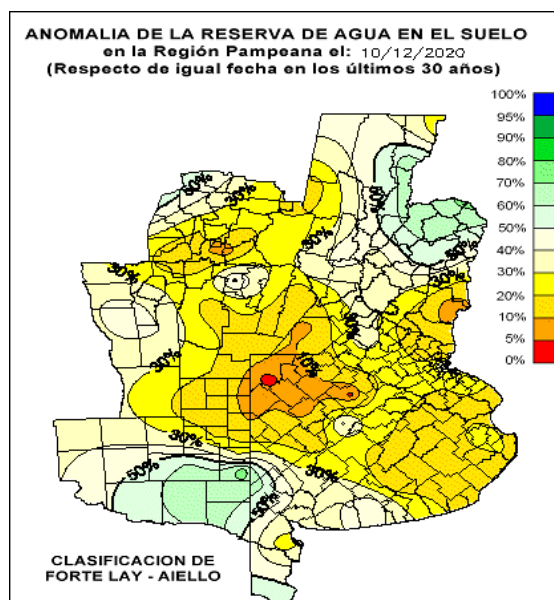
ANOMALIA DE LA RESERVA DE AGUA EN EL SUELO
en la Región Pampeana el: 10/12/2020
(Respecto de igual fecha en los últimos 30 años)

100%
95%
90%
80%
70%
60%
50%
40%
30%
20%
10%
5%
0%

50%
30%
30%
50%
30%
30%
30%
30%
10%
10%
30%
50%
30%
50%

CLASIFICACION DE
FORTE LAY - AIELLO